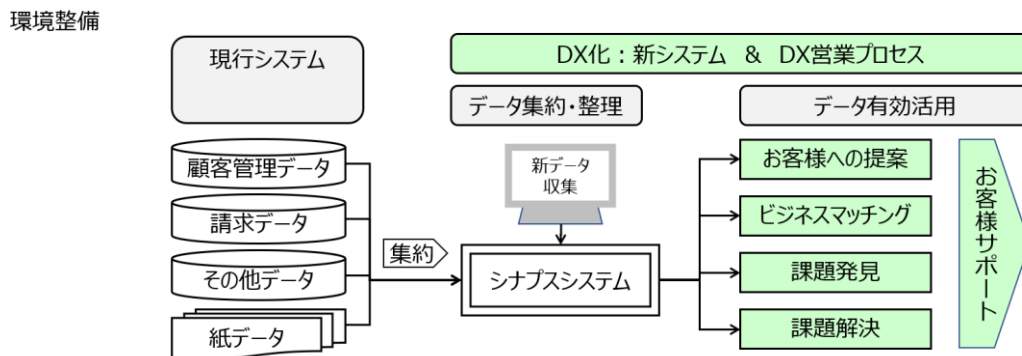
環境整備

現行システム

DX化：新システム　&　DX営業プロセス

データ集約・整理

データ有効活用

顧客管理データ

請求データ

その他データ

紙データ

集約

新データ収集

シナプスシステム

お客様への提案

ビジネスマッチング

課題発見

課題解決

お客様サポート